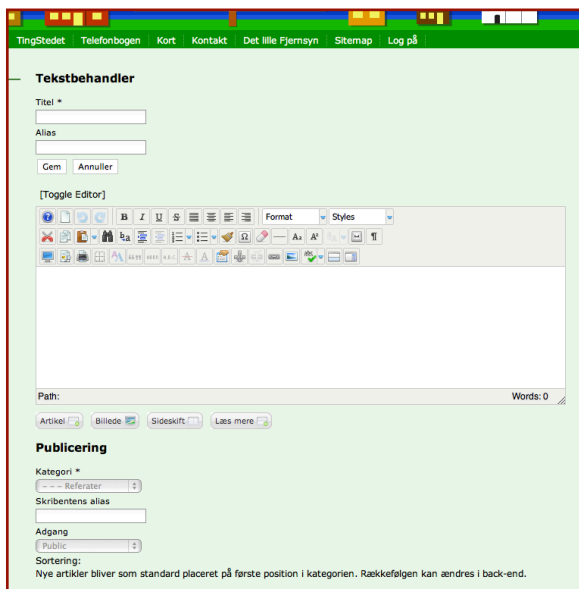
TingStedet | Telefonbogen | Kort | Kontakt | Det lille Fjernsyn | Sitemap | Log på

Tekstbehandler

Titel *

Alias

Gem Annuller

[Toggle Editor]

Format Styles

Path: Words: 0

Artikel Billede Sideskift Læs mere

Publicering

Kategori *

- - - Referater

Skribentens alias

Adgang

Public

Sortering:

Nye artikler bliver som standard placeret på første position i kategorien. Rækkefølgen kan ændres i back-end.